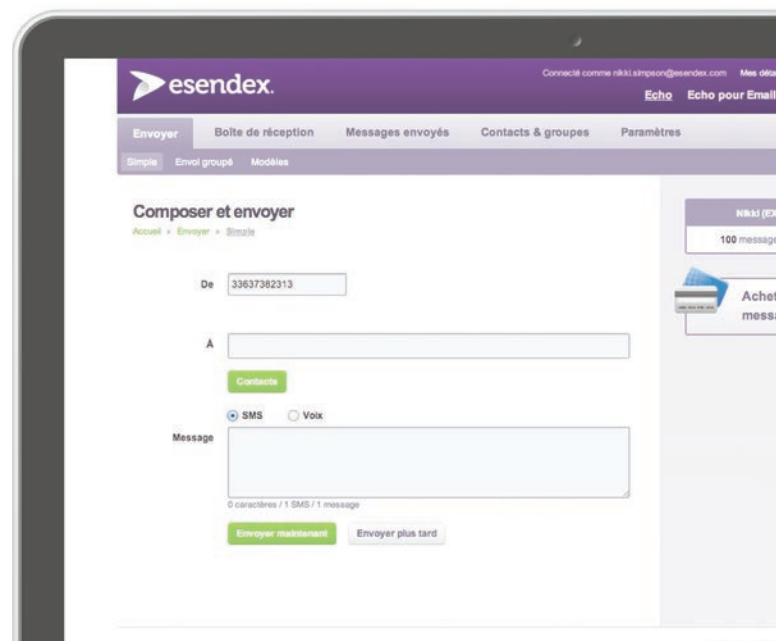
esendex.

Connecté comme nikki.simpson@esendex.com Mes déta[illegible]

Echo Echo pour Email

Envoyer Boîte de réception Messages envoyés Contacts & groupes Paramètres

Simple Envoi groupé Modèles

Composer et envoyer

Accueil » Envoyer » Simple

De 33637382313

À

Contacts

SMS Voix

Message

0 caractères / 1 SMS / 1 message

Envoyer maintenant Envoyer plus tard

Nikki (EX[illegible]

100 message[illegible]

Achet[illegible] messa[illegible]